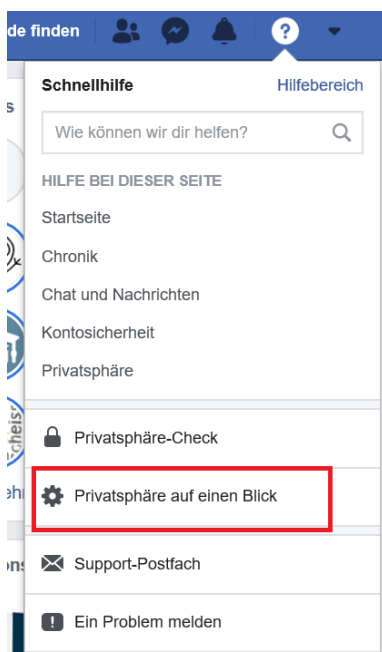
de finden

Schnellhilfe
Hilfebereich

Wie können wir dir helfen?

HILFE BEI DIESER SEITE
Startseite
Chronik
Chat und Nachrichten
Kontosicherheit
Privatsphäre

Privatsphäre-Check

Privatsphäre auf einen Blick

Support-Postfach

Ein Problem melden